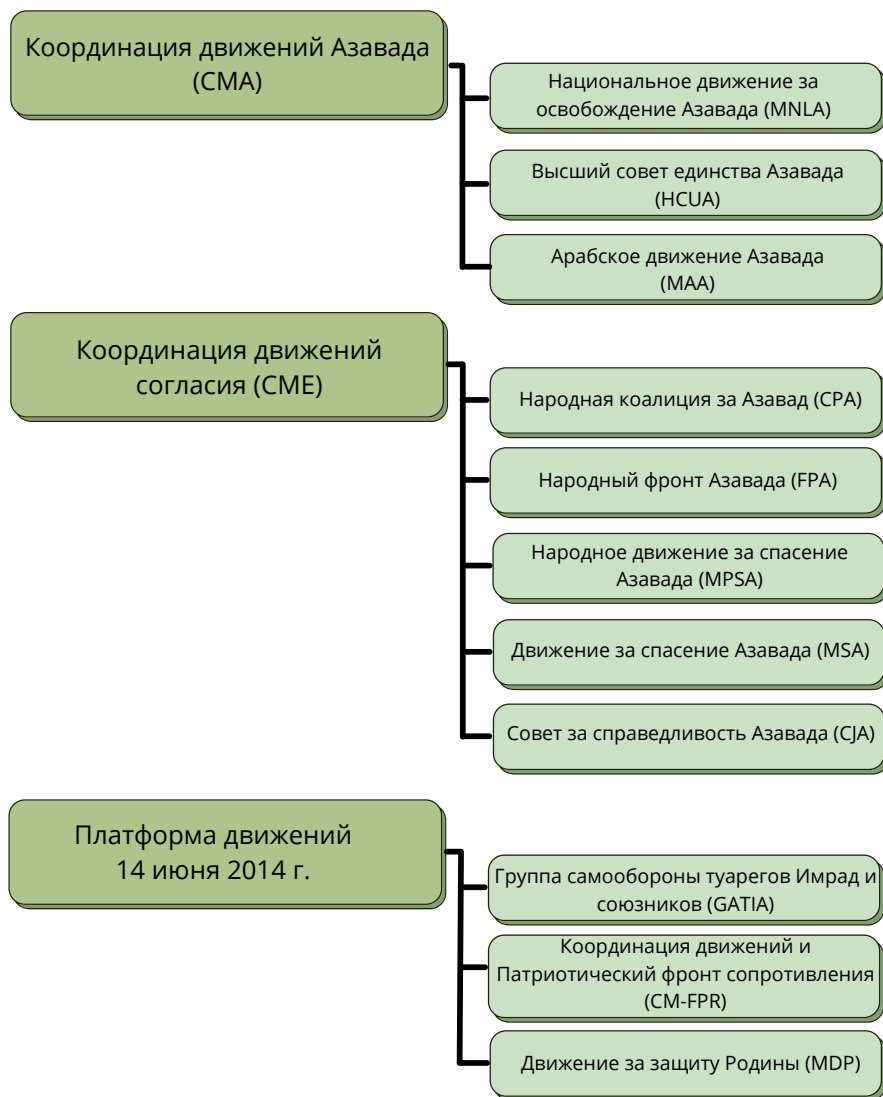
Координация движений Азавада (CMA)

Национальное движение за освобождение Азавада (MNLA)

Высший совет единства Азавада (HCUA)

Арабское движение Азавада (MAA)

Координация движений согласия (CME)

Народная коалиция за Азавад (CPA)

Народный фронт Азавада (FPA)

Народное движение за спасение Азавада (MPSA)

Движение за спасение Азавада (MSA)

Совет за справедливость Азавада (CJA)

Платформа движений 14 июня 2014 г.

Группа самообороны туарегов Имрад и союзников (GATIA)

Координация движений и Патриотический фронт сопротивления (CM-FPR)

Движение за защиту Родины (MDP)